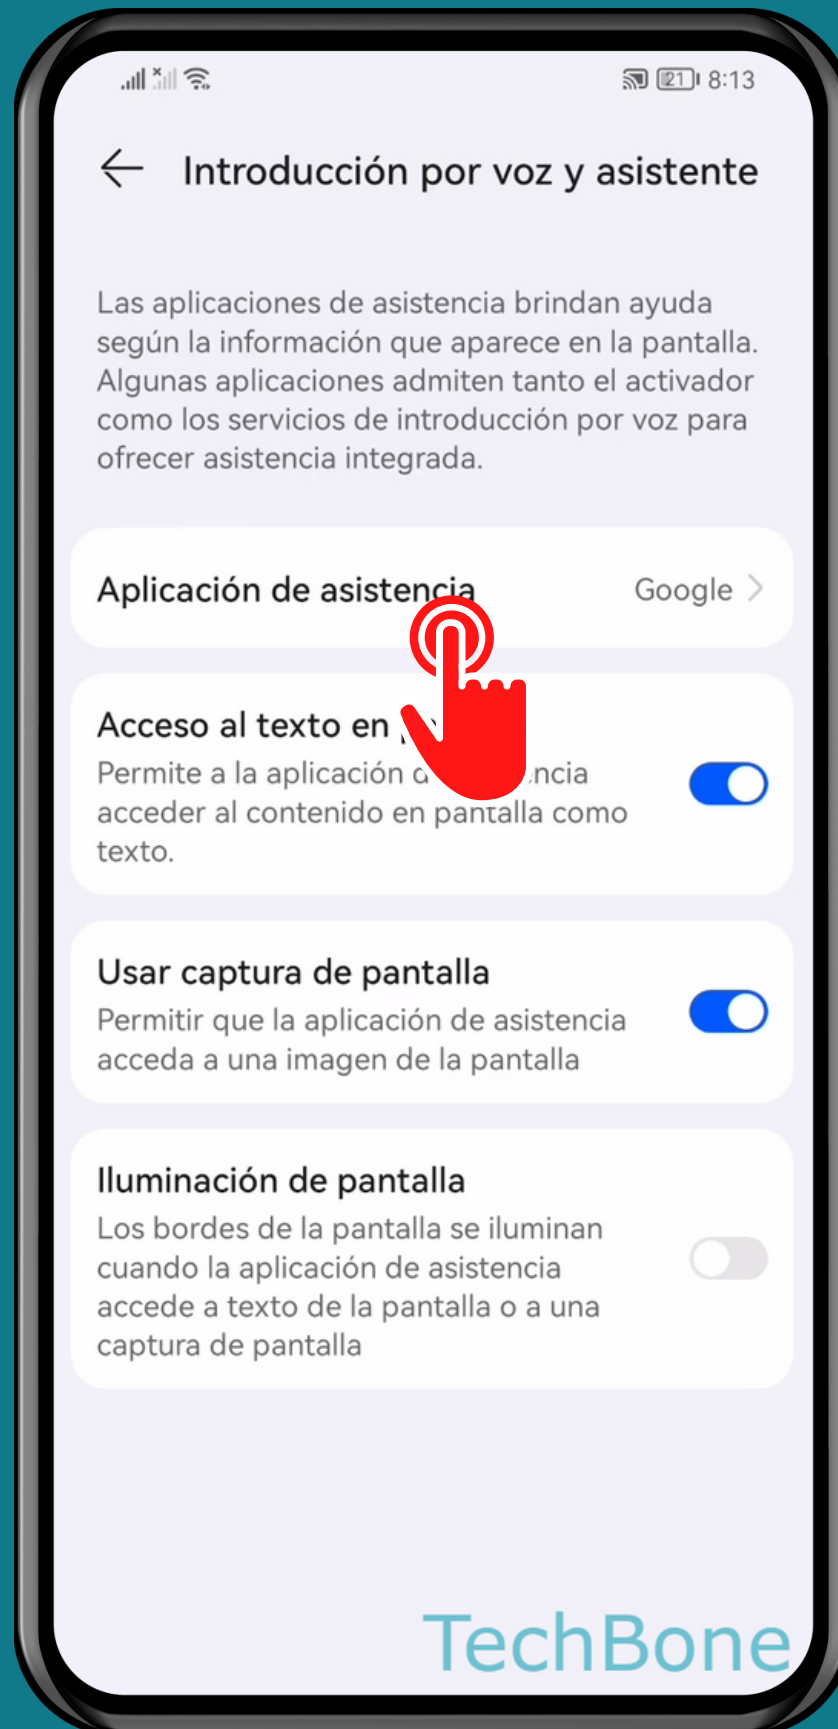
21 8:13

Introducción por voz y asistente

Las aplicaciones de asistencia brindan ayuda según la información que aparece en la pantalla. Algunas aplicaciones admiten tanto el activador como los servicios de introducción por voz para ofrecer asistencia integrada.

Aplicación de asistencia Google

Acceso al texto en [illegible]
Permite a la aplicación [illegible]ncia acceder al contenido en pantalla como texto.

Usar captura de pantalla
Permitir que la aplicación de asistencia acceda a una imagen de la pantalla

Iluminación de pantalla
Los bordes de la pantalla se iluminan cuando la aplicación de asistencia accede a texto de la pantalla o a una captura de pantalla

TechBone